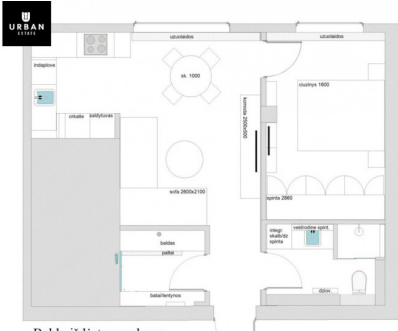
URBAN
ESTATE

užuolaidos
užuolaidos
indaplovė
sk. 1000
lovos 2000x1600
orkaitė
šaldytuvas
čiužinys 1600
sofa 2800x2100
spinta 2660
baldas
pakab.
indepr. skalb/dž. spinta
veidrodinė spint.
batai/lentynos
džiov.
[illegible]